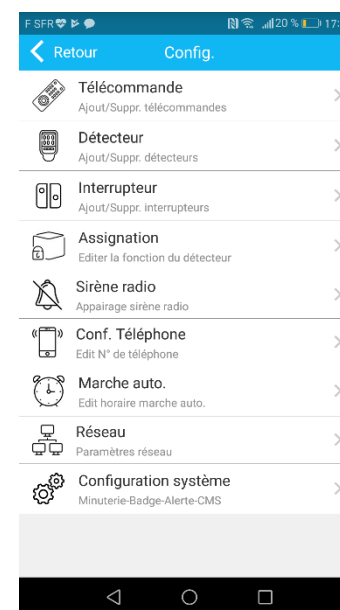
F SFR
20 % 17:

Retour
Config.

Télécommande
Ajout/Suppr. télécommandes

Détecteur
Ajout/Suppr. détecteurs

Interrupteur
Ajout/Suppr. interrupteurs

Assignation
Editer la fonction du détecteur

Sirène radio
Appairage sirène radio

Conf. Téléphone
Edit N° de téléphone

Marche auto.
Edit horaire marche auto.

Réseau
Paramètres réseau

Configuration système
Minuterie-Badge-Alerte-CMS